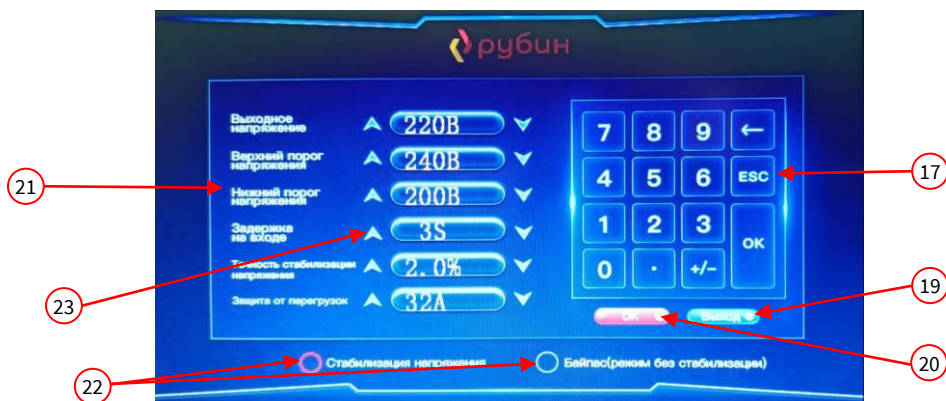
рубин

Выходное напряжение 220В

Верхний порог напряжения 240В

Нижний порог напряжения 200В

Задержка на входе 3S

Точность стабилизации напряжения 2.0%

Защита от перегрузок 32А

| 7 | 8 | 9 | ← |
|---|---|---|---|
| 4 | 5 | 6 | ESC |
| 1 | 2 | 3 | OK |
| 0 | . | +/- | |

OK

Выход

Стабилизация напряжения

Байпас(режим без стабилизации)

21

23

22

17

19

20